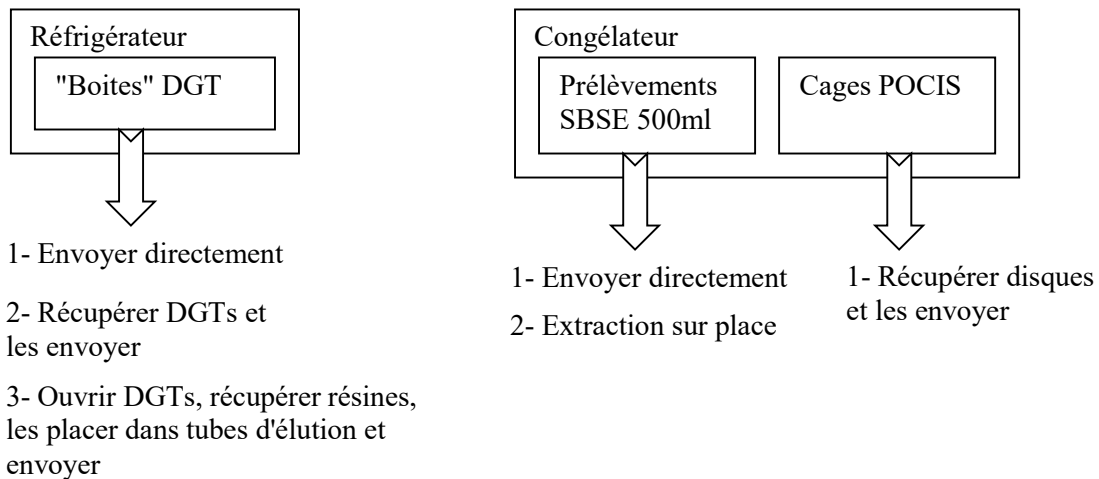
Réfrigérateur

"Boites" DGT

1- Envoyer directement

2- Récupérer DGTs et les envoyer

3- Ouvrir DGTs, récupérer résines, les placer dans tubes d'élution et envoyer

Congélateur

Prélèvements SBSE 500ml

Cages POCIS

1- Envoyer directement

2- Extraction sur place

1- Récupérer disques et les envoyer